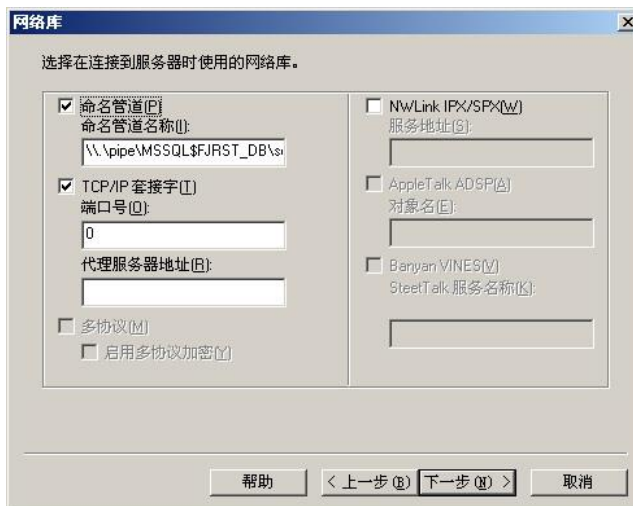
网络库

选择在连接到服务器时使用的网络库。

☑ 命名管道(P)
命名管道名称(I):
\\.\pipe\MSSQL$FJRST_DB\s

☑ TCP/IP 套接字(T)
端口号(O):
0

代理服务器地址(R):

☐ 多协议(M)
☐ 启用多协议加密(Y)

☐ NWLink IPX/SPX(W)
服务地址(S):

☐ AppleTalk ADSP(A)
对象名(E):

☐ Banyan VINES(V)
SteetTalk 服务名称(K):

帮助
< 上一步(B)
下一步(N) >
取消